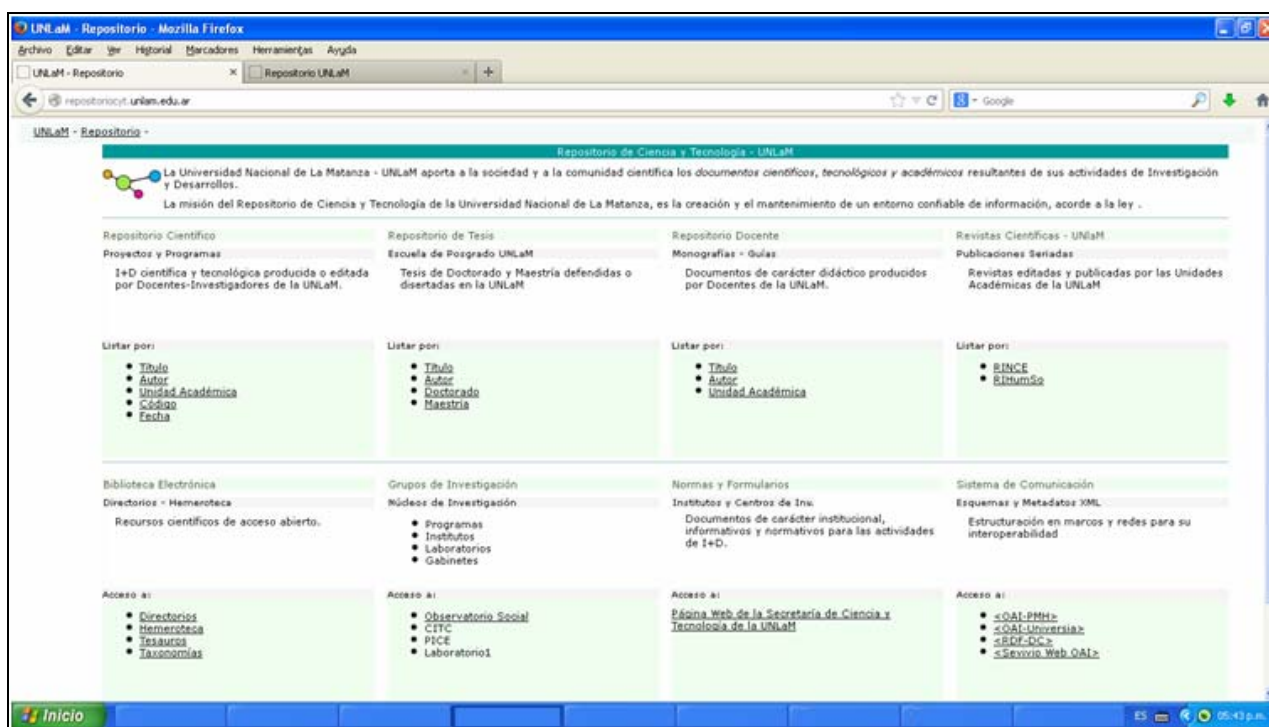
UNLaM - Repositorio - Mozilla Firefox

Archivo Editar Ver Historial Marcadores Herramientas Ayuda

UNLaM - Repositorio × Repositorio UNLaM +

repositoriocyt.unlam.edu.ar

Google

UNLaM - Repositorio -

Repositorio de Ciencia y Tecnología - UNLaM

La Universidad Nacional de La Matanza - UNLaM aporta a la sociedad y a la comunidad científica los documentos científicos, tecnológicos y académicos resultantes de sus actividades de Investigación y Desarrollos.

La misión del Repositorio de Ciencia y Tecnología de la Universidad Nacional de La Matanza, es la creación y el mantenimiento de un entorno confiable de información, acorde a la ley .

Repositorio Científico

Proyectos y Programas

I+D científica y tecnológica producida o editada por Docentes-Investigadores de la UNLaM.

Listar por:

- Título
- Autor
- Unidad Académica
- Código
- Fecha

Repositorio de Tesis

Escuela de Posgrado UNLaM

Tesis de Doctorado y Maestría defendidas o disertadas en la UNLaM

Listar por:

- Título
- Autor
- Doctorado
- Maestría

Repositorio Docente

Monografías - Guías

Documentos de carácter didáctico producidos por Docentes de la UNLaM.

Listar por:

- Título
- Autor
- Unidad Académica

Revistas Científicas - UNlaM

Publicaciones Seriadas

Revistas editadas y publicadas por las Unidades Académicas de la UNLaM

Listar por:

- RINCE
- RIHumSo

Biblioteca Electrónica

Directorios - Hemeroteca

Recursos científicos de acceso abierto.

Acceso a:

- Directorios
- Hemeroteca
- Tesauros
- Taxonomías

Grupos de Investigación

Núcleos de Investigación

- Programas
- Institutos
- Laboratorios
- Gabinetes

Acceso a:

- Observatorio Social
- CITC
- PICE
- Laboratorio1

Normas y Formularios

Institutos y Centros de Inv.

Documentos de carácter institucional, informativos y normativos para las actividades de I+D.

Acceso a:

Página Web de la Secretaría de Ciencia y Tecnología de la UNLaM

Sistema de Comunicación

Esquemas y Metadatos XML

Estructuración en marcos y redes para su interoperabilidad

Acceso a:

- <OAI-PMH>
- <OAI-Universia>
- <RDF-DC>
- <Sevivio Web OAI>

Inicio

ES 05:43 p.m.